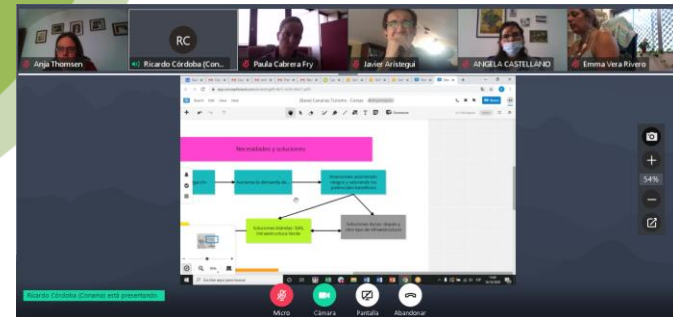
Anja Thomsen
RC
Ricardo Córdoba (Con...
Paula Cabrera Fry
Javier Aristegui
ANGELA CASTELLANO
Emma Vera Rivero

Necesidades y soluciones

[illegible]
Aumenta la demanda de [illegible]
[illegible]
Soluciones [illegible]
Soluciones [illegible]

54%

Ricardo Córdoba (Conama) está presentando

Micro
Cámara
Pantalla
Abandonar